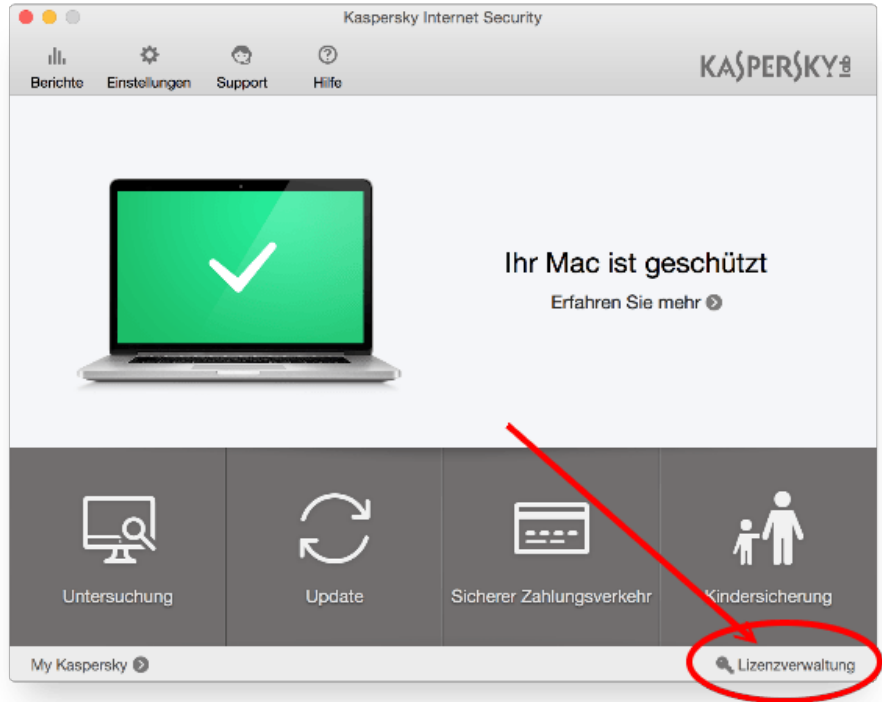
Kaspersky Internet Security

Berichte
Einstellungen
Support
Hilfe

KASPERSKY lab

Ihr Mac ist geschützt

Erfahren Sie mehr

Untersuchung
Update
Sicherer Zahlungsverkehr
Kindersicherung

My Kaspersky
Lizenzverwaltung